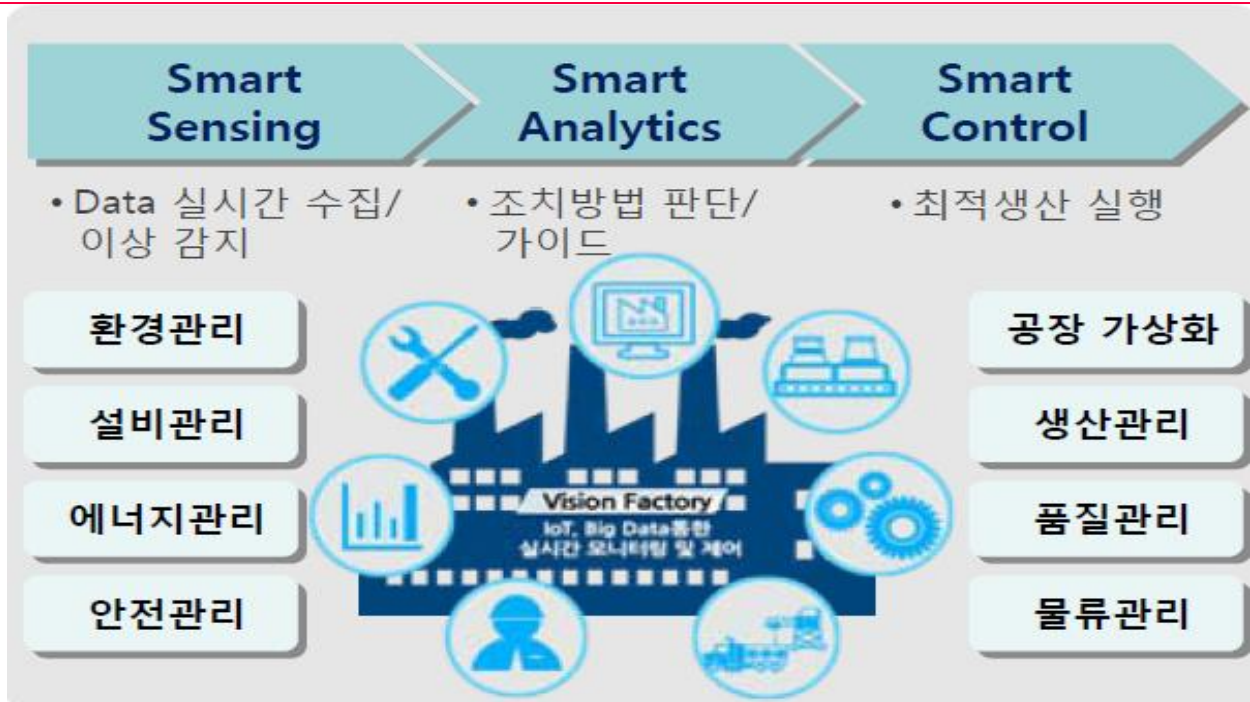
Smart Sensing

Smart Analytics

Smart Control

• Data 실시간 수집/ 이상 감지

• 조치방법 판단/ 가이드

• 최적생산 실행

환경관리

설비관리

에너지관리

안전관리

Vision Factory

IoT, Big Data통한 실시간 모니터링 및 제어

공장 가상화

생산관리

품질관리

물류관리